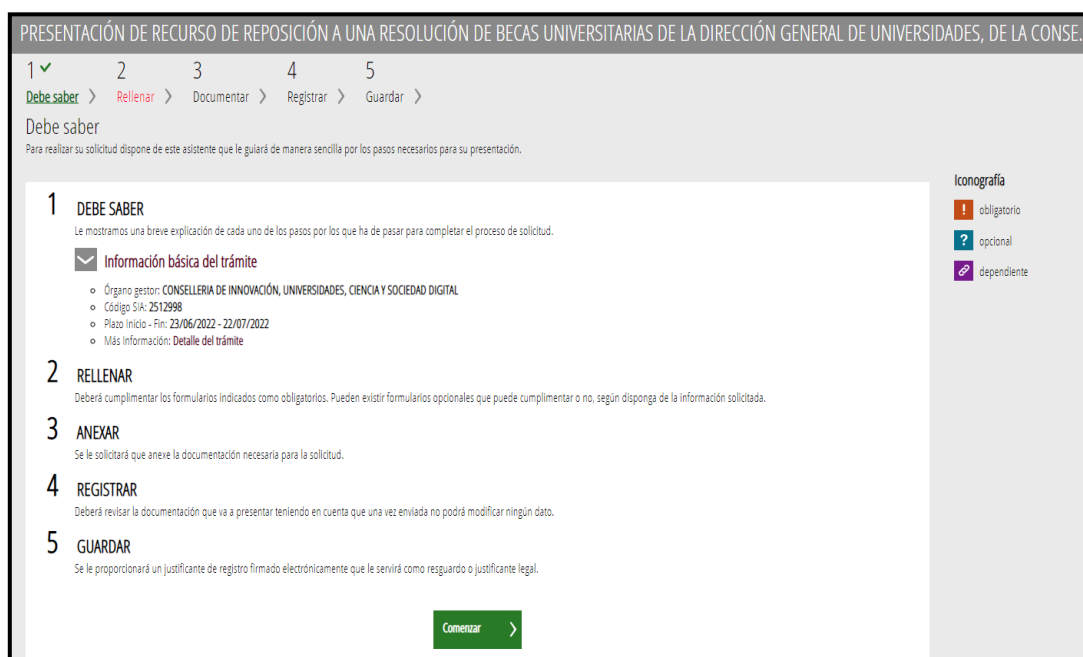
PRESENTACIÓN DE RECURSO DE REPOSICIÓN A UNA RESOLUCIÓN DE BECAS UNIVERSITARIAS DE LA DIRECCIÓN GENERAL DE UNIVERSIDADES, DE LA CONSE.

1 ✓ Debe saber 〉 2 Rellenar 〉 3 Documentar 〉 4 Registrar 〉 5 Guardar 〉

Debe saber

Para realizar su solicitud dispone de este asistente que le guiará de manera sencilla por los pasos necesarios para su presentación.

1 DEBE SABER

Le mostramos una breve explicación de cada uno de los pasos por los que ha de pasar para completar el proceso de solicitud.

Información básica del trámite

- Órgano gestor: CONSELLERIA DE INNOVACIÓN, UNIVERSIDADES, CIENCIA Y SOCIEDAD DIGITAL
- Código SIA: 2512998
- Plazo Inicio - Fin: 23/06/2022 - 22/07/2022
- Más Información: Detalle del trámite

2 RELLENAR

Deberá cumplimentar los formularios indicados como obligatorios. Pueden existir formularios opcionales que puede cumplimentar o no, según disponga de la información solicitada.

3 ANEXAR

Se le solicitará que anexe la documentación necesaria para la solicitud.

4 REGISTRAR

Deberá revisar la documentación que va a presentar teniendo en cuenta que una vez enviada no podrá modificar ningún dato.

5 GUARDAR

Se le proporcionará un justificante de registro firmado electrónicamente que le servirá como resguardo o justificante legal.

Comenzar 〉

Iconografía

! obligatorio

? opcional

dependiente